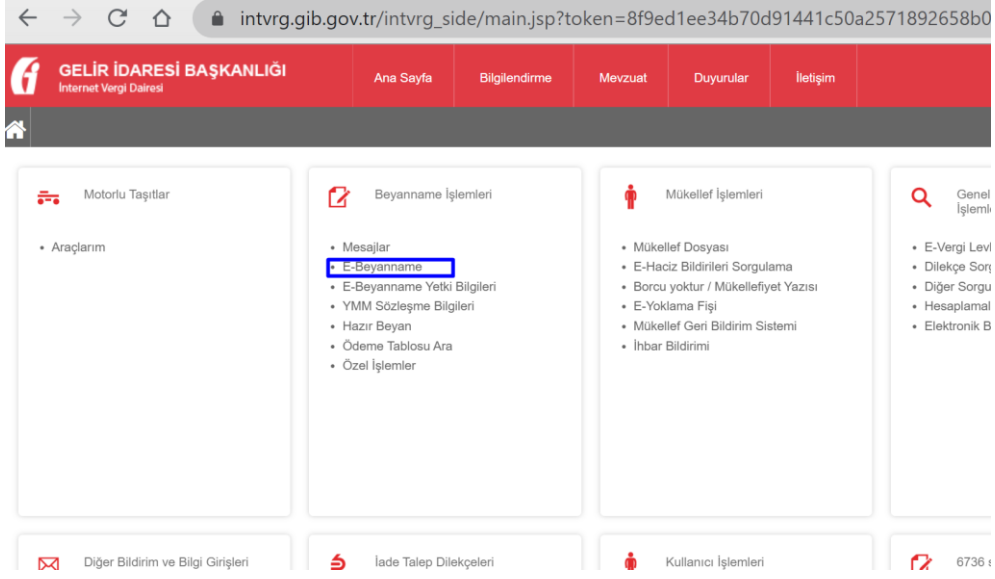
intvrg.gib.gov.tr/intvrg_side/main.jsp?token=8f9ed1ee34b70d91441c50a2571892658b0

GELİR İDARESİ BAŞKANLIĞI
İnternet Vergi Dairesi

Ana Sayfa
Bilgilendirme
Mevzuat
Duyurular
İletişim

Motorlu Taşıtlar

• Araçlarım

Beyanname İşlemleri

• Mesajlar
• E-Beyanname
• E-Beyanname Yetki Bilgileri
• YMM Sözleşme Bilgileri
• Hazır Beyan
• Ödeme Tablosu Ara
• Özel İşlemler

Mükellef İşlemleri

• Mükellef Dosyası
• E-Haciz Bildirileri Sorgulama
• Borcu yoktur / Mükellefiyet Yazısı
• E-Yoklama Fişi
• Mükellef Geri Bildirim Sistemi
• İhbar Bildirimi

Genel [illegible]
İşleml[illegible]

• E-Vergi Levh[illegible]
• Dilekçe Sorg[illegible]
• Diğer Sorgu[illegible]
• Hesaplamal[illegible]
• Elektronik B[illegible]

Diğer Bildirim ve Bilgi Girişleri

İade Talep Dilekçeleri

Kullanıcı İşlemleri

6736 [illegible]